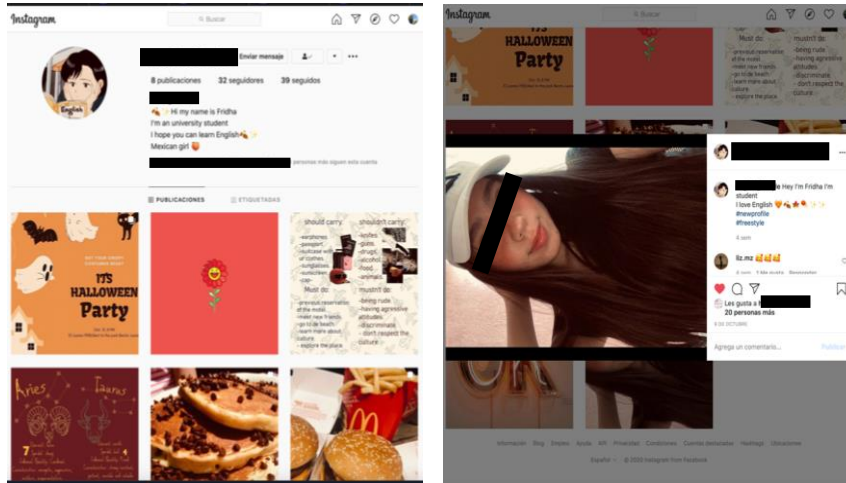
Instagram

Buscar

Enviar mensaje

8 publicaciones 32 seguidores 39 seguidos

Hi my name is Fridha
I'm an university student
I hope you can learn English
Mexican girl

personas más siguen esta cuenta

PUBLICACIONES ETIQUETADAS

English

IT'S HALLOWEEN Party

should carry: shouldn't carry:

Must do: mustn't do:

-previous reservation of the motel -meet new friends -go to de beach -learn more about culture -explore the place

-being rude -having agressive attitudes -discriminate -don't respect the culture

Aries Tauro

Instagram

Buscar

HALLOWEEN Party

Hey I'm Fridha I'm student
I love English
#newprofile
#freestyle

4 sem

liz.mz

Les gusta a
20 personas más

4 DE OCTUBRE

Agrega un comentario...

Publicar

Información Blog Empleo Ayuda API Privacidad Condiciones Cuentas destacadas Hashtags Ubicaciones

Español © 2020 Instagram from Facebook